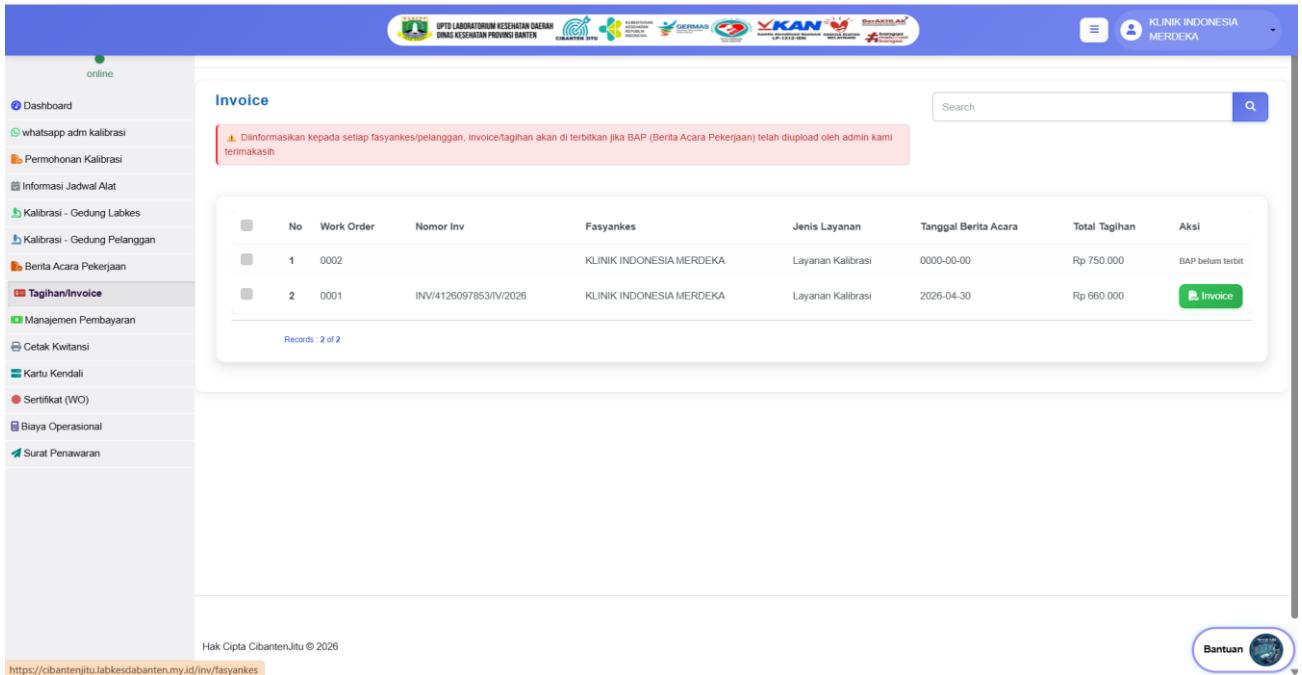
UPTD LABORATORIUM KESEHATAN DAERAH DINAS KESEHATAN PROVINSI BANTEN
CIBANTEN JITU
GERMAS
KAN
BerAKHLAK

KLINIK INDONESIA MERDEKA

online

Dashboard
whatsapp adm kalibrasi
Permohonan Kalibrasi
Informasi Jadwal Alat
Kalibrasi - Gedung Labkes
Kalibrasi - Gedung Pelanggan
Berita Acara Pekerjaan
Tagihan/Invoice
Manajemen Pembayaran
Cetak Kwitansi
Kartu Kendali
Sertifikat (WO)
Biaya Operasional
Surat Penawaran

Invoice

Search

Diinformasikan kepada setiap fasyankes/pelanggan, invoice/tagihan akan di terbitkan jika BAP (Berita Acara Pekerjaan) telah diupload oleh admin kami terimakasih

| | No | Work Order | Nomor Inv | Fasyankes | Jenis Layanan | Tanggal Berita Acara | Total Tagihan | Aksi |
|---|---|---|---|---|---|---|---|---|
| | 1 | 0002 | | KLINIK INDONESIA MERDEKA | Layanan Kalibrasi | 0000-00-00 | Rp 750.000 | BAP belum terbit |
| | 2 | 0001 | INV/4126097853/IV/2026 | KLINIK INDONESIA MERDEKA | Layanan Kalibrasi | 2026-04-30 | Rp 660.000 | Invoice |

Records : 2 of 2

Hak Cipta CibantenJitu © 2026

Bantuan

https://cibantenjitu.labkesdabanten.my.id/inv/fasyankes